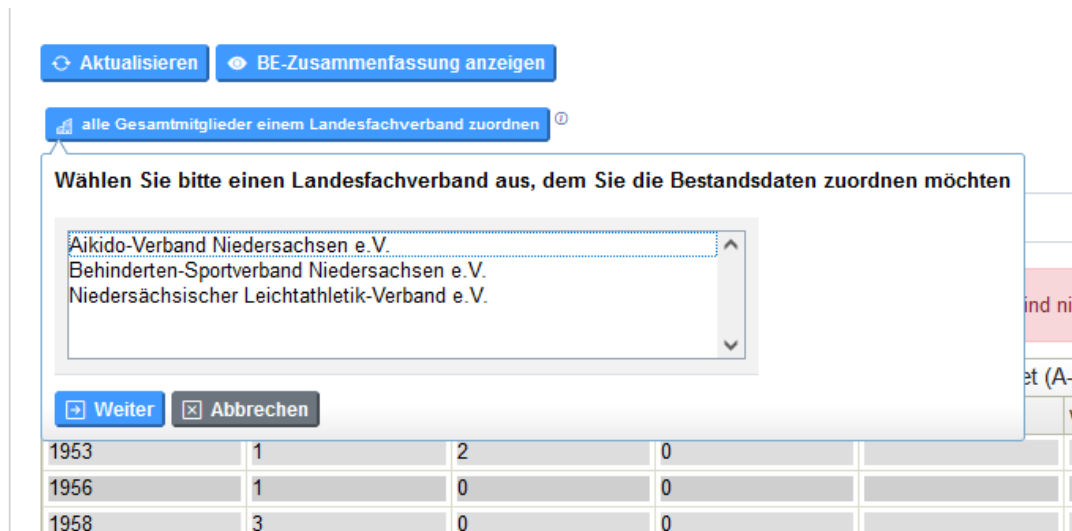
Aktualisieren BE-Zusammenfassung anzeigen

alle Gesamtmitglieder einem Landesfachverband zuordnen

Wählen Sie bitte einen Landesfachverband aus, dem Sie die Bestandsdaten zuordnen möchten

Aikido-Verband Niedersachsen e.V.
Behinderten-Sportverband Niedersachsen e.V.
Niedersächsischer Leichtathletik-Verband e.V.

ind ni

et (A-

Weiter Abbrechen

| 1953 | 1 | 2 | 0 | |
|---|---|---|---|---|
| 1956 | 1 | 0 | 0 | |
| 1958 | 3 | 0 | 0 | |